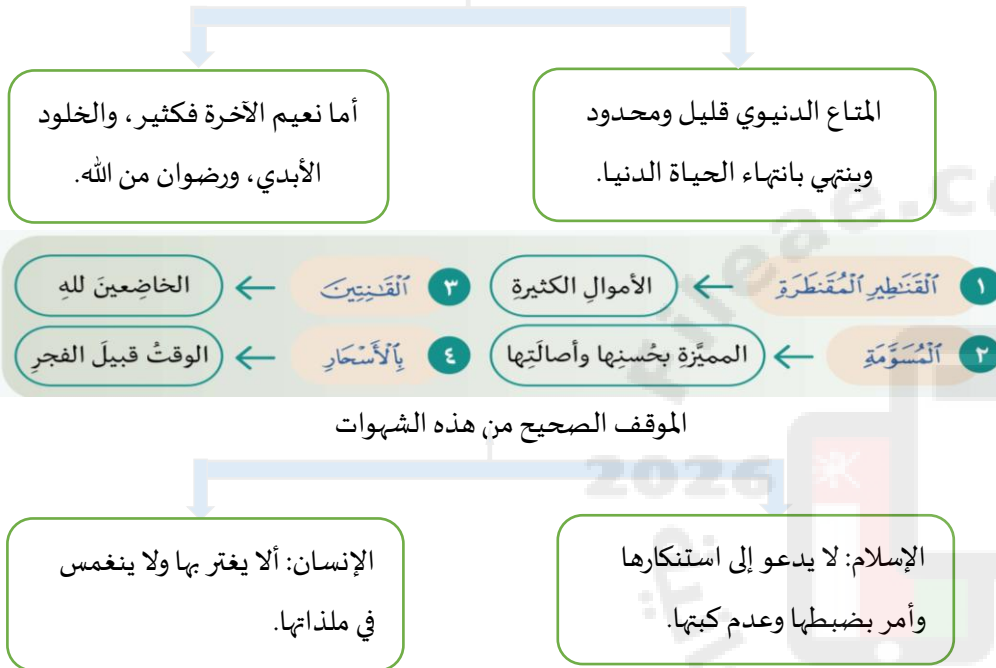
المتاع الدنيوي قليل ومحدود وينتهي بانتهاء الحياة الدنيا.

أما نعيم الآخرة فكثير، والخلود الأبدي، ورضوان من الله.

١ ٱلۡقَنَٰطِيرِ ٱلۡمُقَنطَرَةِ ← الأموالِ الكثيرةِ

٣ ٱلۡقَٰنِتِينَ ← الخاضِعينَ للهِ

٢ ٱلۡمُسَوَّمَةِ ← المميَّزةِ بحُسنِها وأصالَتِها

٤ بِٱلۡأَسۡحَارِ ← الوقتُ قبيلَ الفجرِ

الموقف الصحيح من هذه الشهوات

الإسلام: لا يدعو إلى استنكارها وأمر بضبطها وعدم كبتها.

الإنسان: ألا يغتر بها ولا ينغمس في ملذاتها.